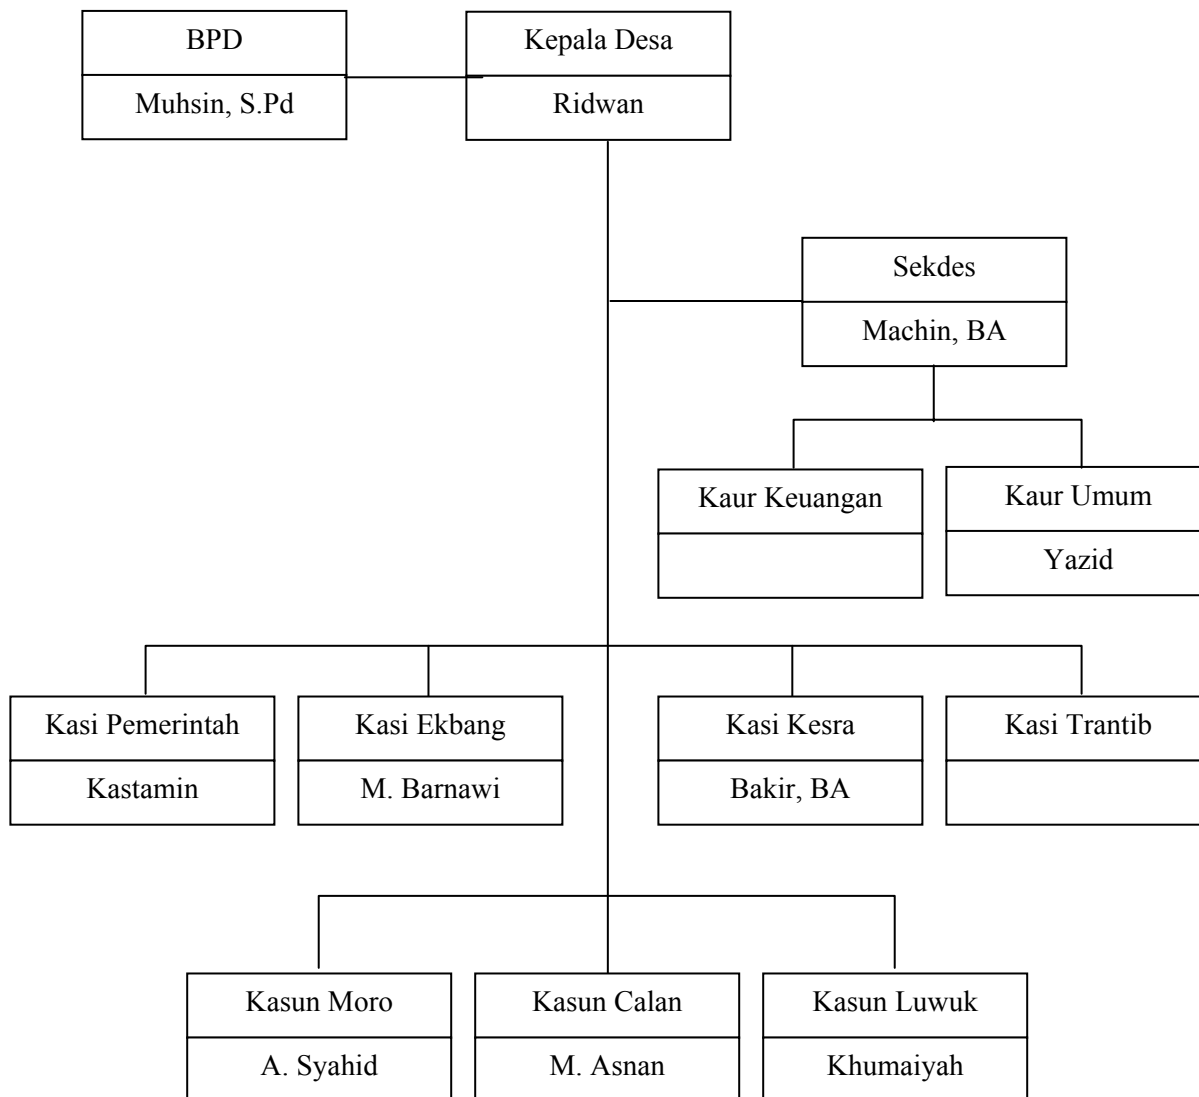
BPD
Muhsin, S.Pd

Kepala Desa
Ridwan

Sekdes
Machin, BA

Kaur Keuangan

Kaur Umum
Yazid

Kasi Pemerintah
Kastamin

Kasi Ekbang
M. Barnawi

Kasi Kesra
Bakir, BA

Kasi Trantib

Kasun Moro
A. Syahid

Kasun Calan
M. Asnan

Kasun Luwuk
Khumaiyah